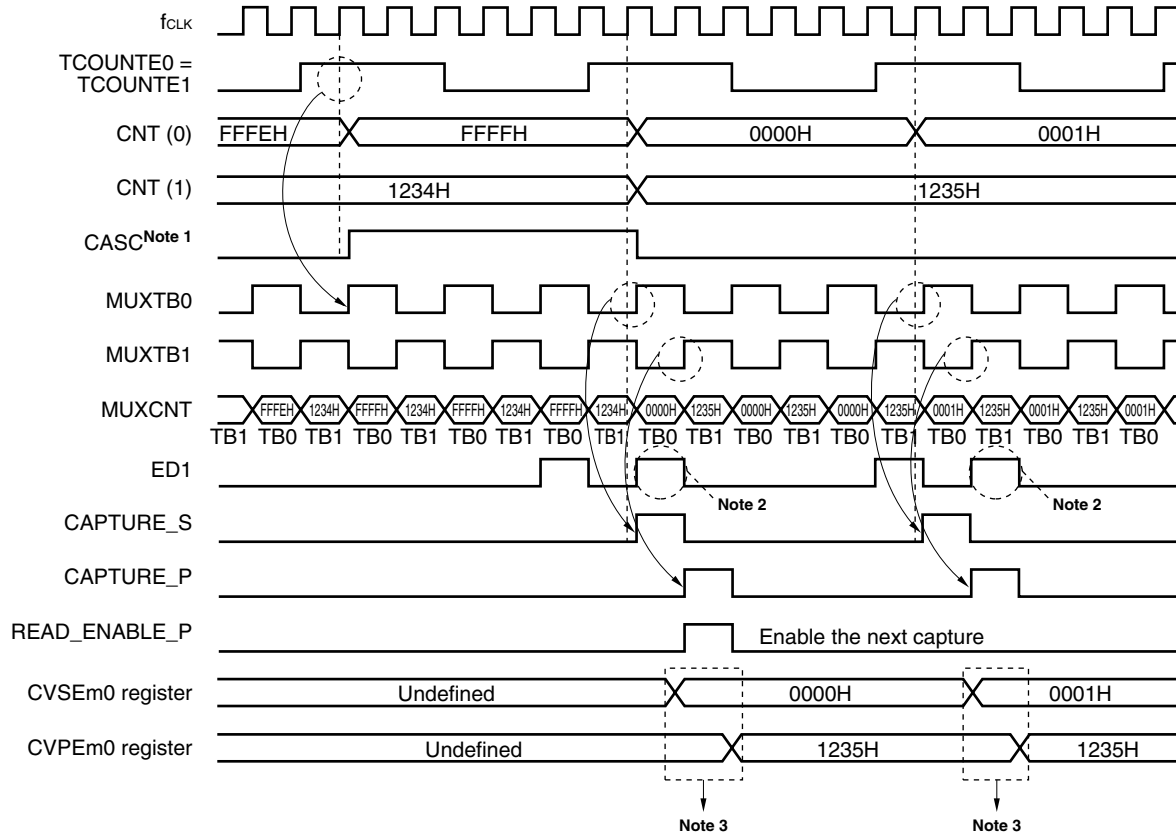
$f_{CLK}$

TCOUNTE0 = TCOUNTE1

CNT (0) FFFEH FFFFH 0000H 0001H

CNT (1) 1234H 1235H

CASC$^{\text{Note 1}}$

MUXTB0

MUXTB1

MUXCNT FFFEH 1234H FFFFH 1234H FFFFH 1234H FFFFH 1234H 0000H 1235H 0000H 1235H 0000H 1235H 0001H 1235H 0001H 1235H 0001H

TB1 TB0 TB1 TB0 TB1 TB0 TB1 TB0 TB1 TB0 TB1 TB0 TB1 TB0 TB1 TB0 TB1 TB0 TB1 TB0

ED1

Note 2

Note 2

CAPTURE_S

CAPTURE_P

READ_ENABLE_P

Enable the next capture

CVSEm0 register Undefined 0000H 0001H

CVPEm0 register Undefined 1235H 1235H

Note 3

Note 3